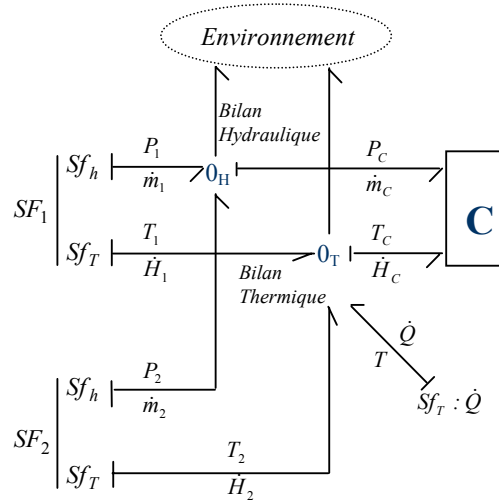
Environnement

Bilan Hydraulique

$SF_1$

$Sf_h$

$P_1$

$\dot{m}_1$

$0_H$

$P_C$

$\dot{m}_C$

C

$Sf_T$

$T_1$

$\dot{H}_1$

$0_T$

$T_C$

$\dot{H}_C$

Bilan Thermique

$\dot{Q}$

$T$

$Sf_T : \dot{Q}$

$SF_2$

$Sf_h$

$P_2$

$\dot{m}_2$

$Sf_T$

$T_2$

$\dot{H}_2$